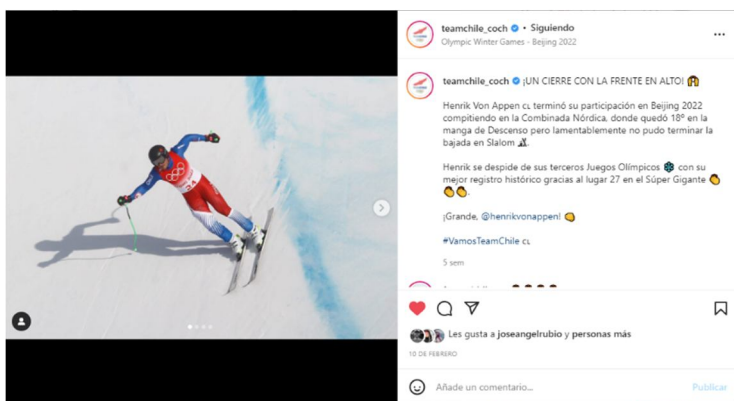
teamchile_coch • Siguiendo
Olympic Winter Games - Beijing 2022

teamchile_coch ¡UN CIERRE CON LA FRENTE EN ALTO! 🙌

Henrik Von Appen 🇨🇱 terminó su participación en Beijing 2022 compitiendo en la Combinada Nórdica, donde quedó 18° en la manga de Descenso pero lamentablemente no pudo terminar la bajada en Slalom ⛷.

Henrik se despide de sus terceros Juegos Olímpicos ❄️ con su mejor registro histórico gracias al lugar 27 en el Súper Gigante 👏👏👏.

¡Grande, @henrikvonappen! 👏

#VamosTeamChile 🇨🇱

5 sem

Les gusta a joseangelrubio y personas más
10 DE FEBRERO

Añade un comentario...
Publicar